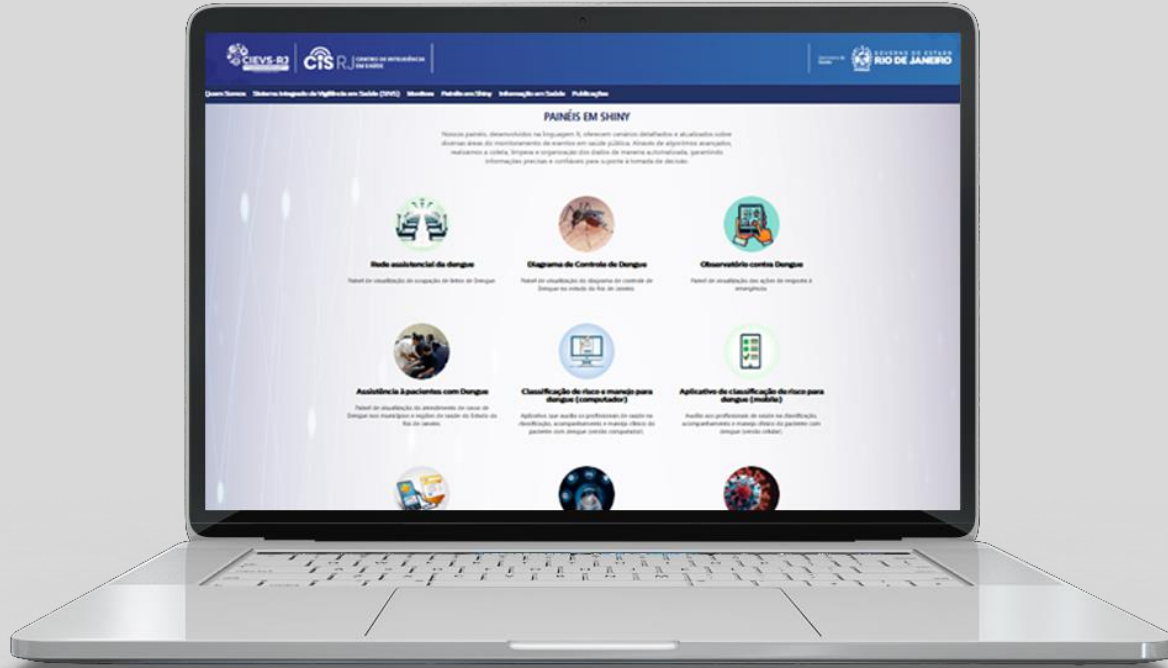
CIEVS-RJ | CIS RJ CENTRO DE INTELIGÊNCIA EM SAÚDE

Secretaria de Saúde | GOVERNO DO ESTADO RIO DE JANEIRO

Quem Somos Sistema Integrado de Vigilância em Saúde (SIVS) Monitora Painéis em Shiny Informação em Saúde Publicações

PAINÉIS EM SHINY

Nossos painéis, desenvolvidos na linguagem R, oferecem cenários detalhados e atualizados sobre diversas áreas do monitoramento de eventos em saúde pública. Através de algoritmos avançados, realizamos a coleta, limpeza e organização dos dados de maneira automatizada, garantindo informações precisas e confiáveis para suporte à tomada de decisão.

Rede assistencial da dengue

Painel de visualização da ocupação de leitos de Dengue

Diagrama de Controle da Dengue

Painel de visualização do diagrama de controle de Dengue no estado do Rio de Janeiro

Observatório contra Dengue

Painel de visualização das ações de resposta à emergência.

Assistência à pacientes com Dengue

Painel de visualização do atendimento de casos de Dengue nos municípios e regiões de saúde do Estado do Rio de Janeiro.

Classificação de risco e manejo para dengue (computador)

Aplicativo que auxilia os profissionais de saúde na classificação, acompanhamento e manejo clínico do paciente com dengue (versão computador).

Aplicativo de classificação do risco para dengue (mobile)

Auxilia aos profissionais de saúde na classificação, acompanhamento e manejo clínico do paciente com dengue (versão celular).